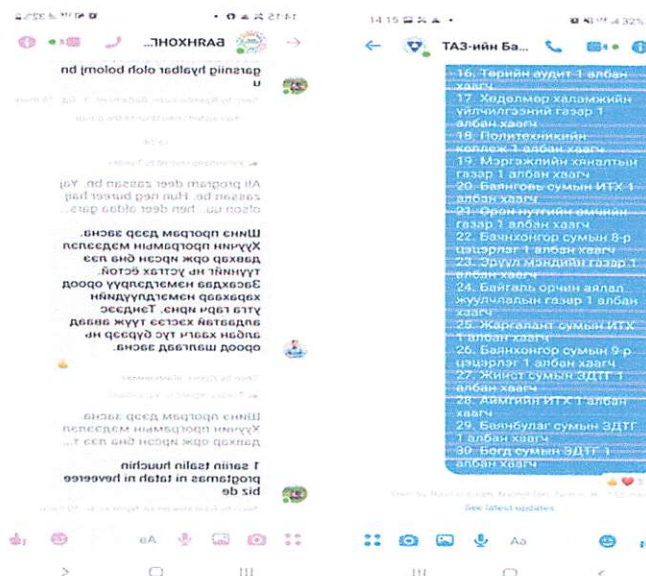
14:15
БАЯНХОНГ...
garsniig hyalbar oloh bolomj bn u
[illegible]
All program deer zassan bn. Yag zassan bn. Hun neg bureer bag olson uu. hen deer aldaa gars...
Шинэ програм дээр засна. Хуучин програмын мэдээлэл давхар орж ирсэн бна лээ түүнийг нь устгах ёстой. Засахдаа нэмэгдэлгүй ороод харахаар нэмэгдүүлдэггүй утга гарч ирнэ. Тэгээд алдаатай хэсгээ түүх аваад алдаан хаалт түс буцаад нэ ороод шалгаад засна.
Шинэ програм дээр засна. Хуучин програмын мэдээлэл давхар орж ирсэн бна лээ т...
1 sariin tsalin huuchin programas in tatah ni beveeree biz de
Aa

14:15
ТАЗ-ийн Ба...
16. Төрийн аудит 1 албан хаагч
17. Хөдөлмөр халамжийн үйлчилгээний газар 1 албан хаагч
18. Политехникийн коллеж 1 албан хаагч
19. Мэргэжлийн хяналтын газар 1 албан хаагч
20. Баянговь сумын ИТХ 1 албан хаагч
21. Орон нутгийн өмчийн газар 1 албан хаагч
22. Баянхонгор сумын 8-р цэцэрлэг 1 албан хаагч
23. Эрүүл мэндийн газар 1 албан хаагч
24. Байгаль орчин аялал жуулчлалын газар 1 албан хаагч
25. Жаргалант сумын ИТХ 1 албан хаагч
26. Баянхонгор сумын 9-р цэцэрлэг 1 албан хаагч
27. Жинст сумын ЗДТГ 1 албан хаагч
28. Аймгийн ИТХ 1 албан хаагч
29. Баянбулаг сумын ЗДТГ 1 албан хаагч
30. Богд сумын ЗДТГ 1 албан хаагч
See latest updates
Aa